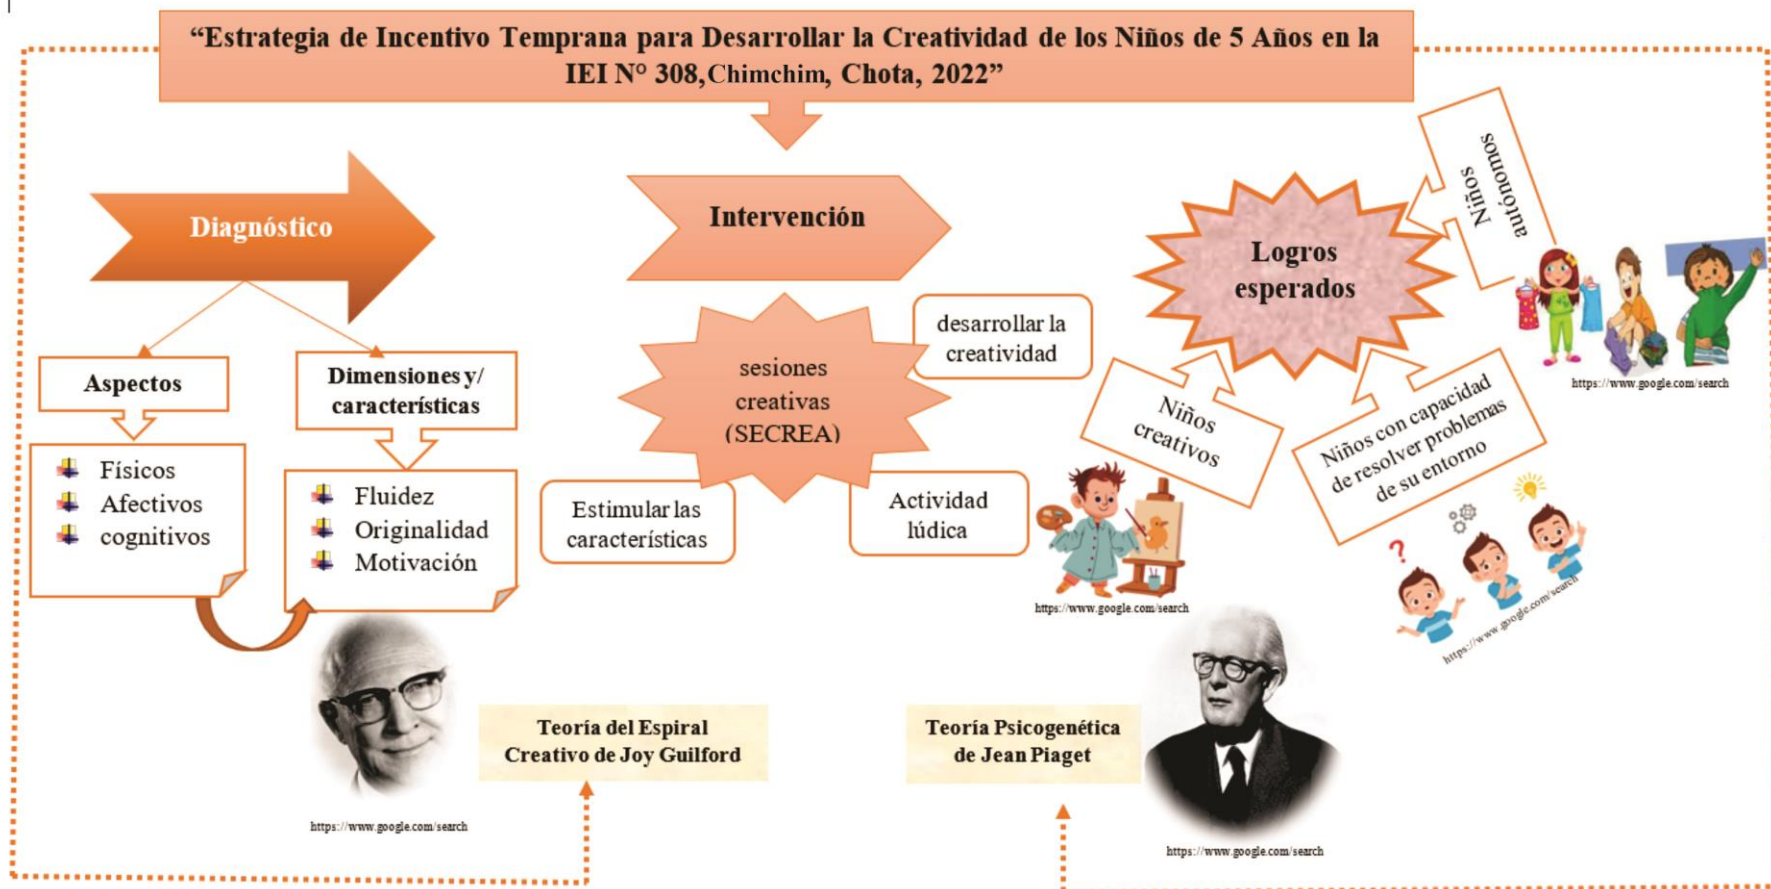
"Estrategia de Incentivo Temprana para Desarrollar la Creatividad de los Niños de 5 Años en la IEI N° 308, Chimchim, Chota, 2022"

Diagnóstico

Aspectos

Físicos
Afectivos
cognitivos

Dimensiones y/ características

Fluidez
Originalidad
Motivación

Intervención

sesiones creativas (SECREA)

desarrollar la creatividad

Estimular las características

Actividad lúdica

Logros esperados

Niños autónomos

Niños creativos

Niños con capacidad de resolver problemas de su entorno

https://www.google.com/search

https://www.google.com/search

https://www.google.com/search

https://www.google.com/search

Teoría del Espiral Creativo de Joy Guilford

https://www.google.com/search

Teoría Psicogenética de Jean Piaget

https://www.google.com/search